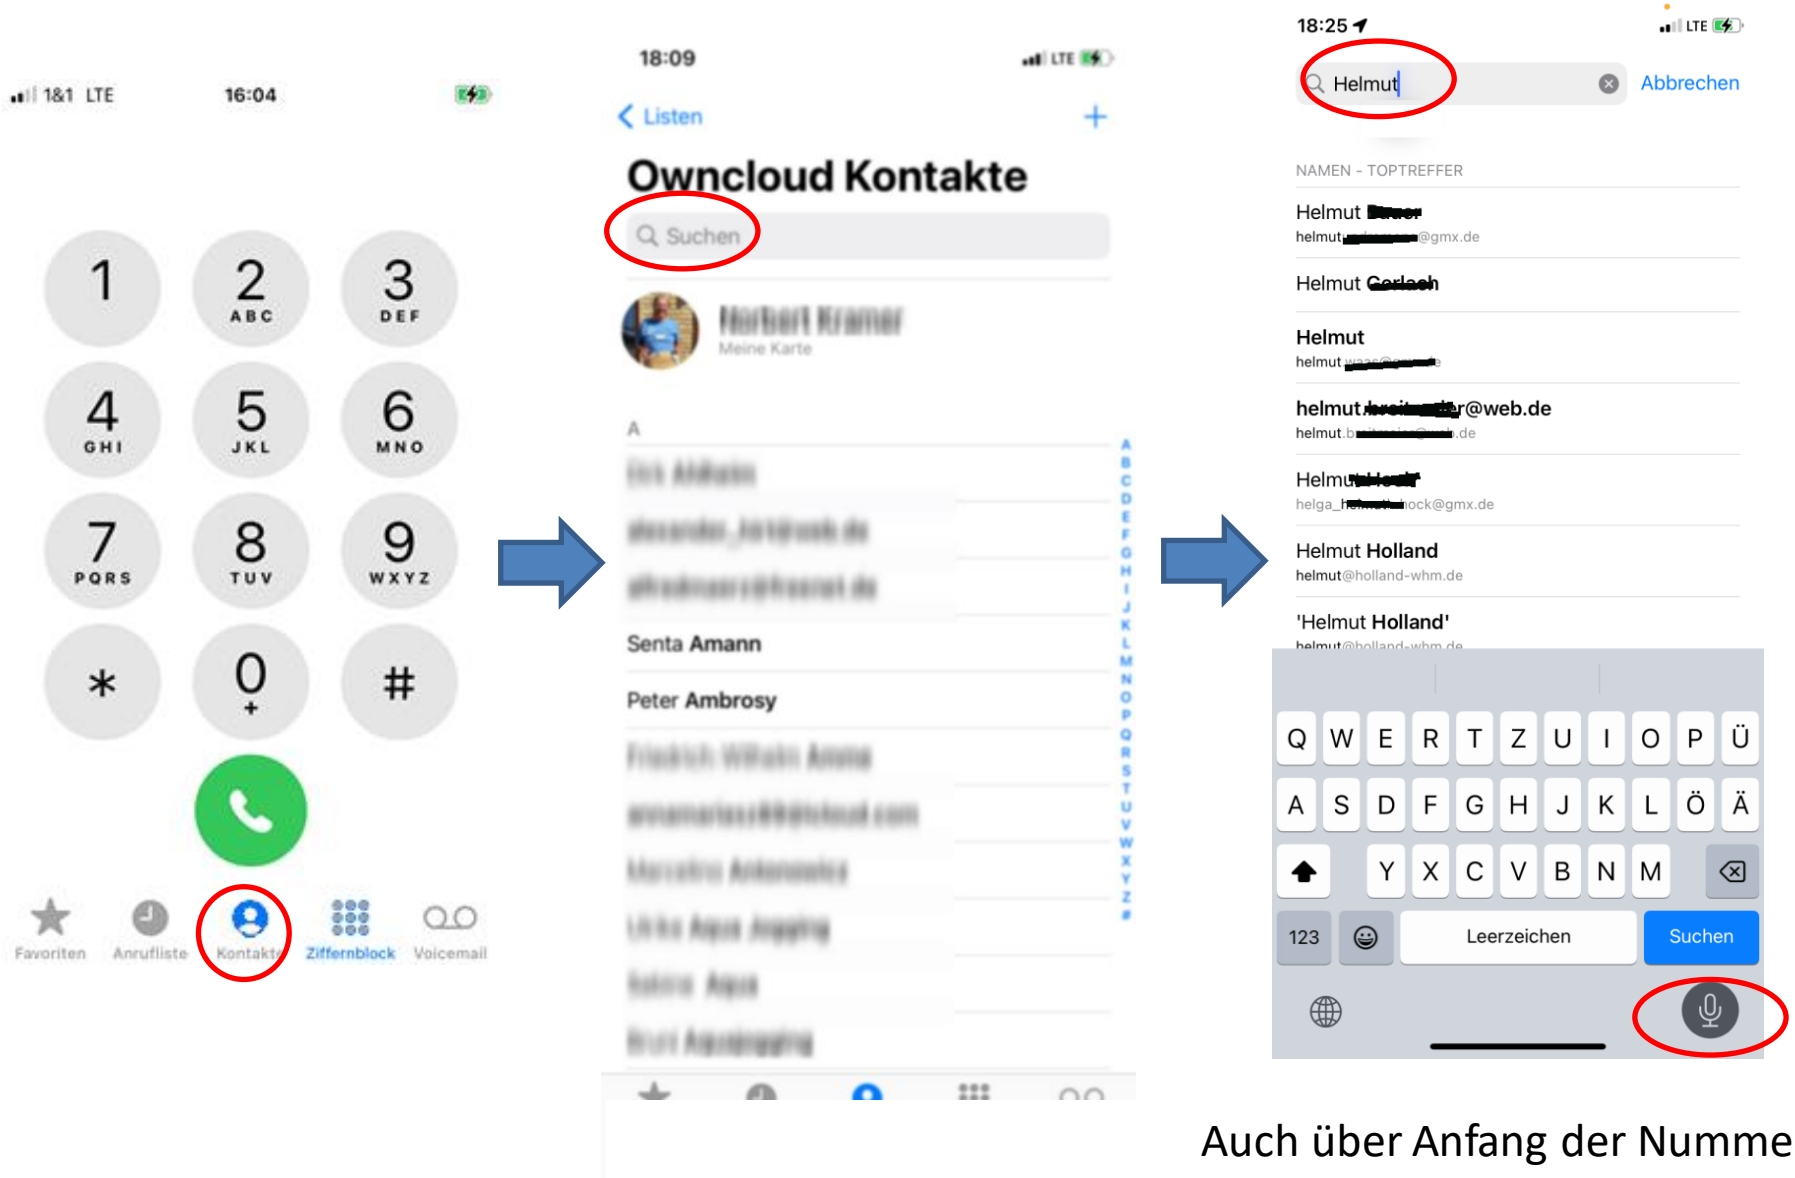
1&1 LTE 16:04

1
2 ABC
3 DEF
4 GHI
5 JKL
6 MNO
7 PQRS
8 TUV
9 WXYZ
*
0 +
#

Favoriten Anrufliste Kontakte Ziffernblock Voicemail

18:09 LTE

< Listen +

Owncloud Kontakte

Suchen

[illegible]
Meine Karte

A
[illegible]
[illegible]
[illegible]
Senta Amann
Peter Ambrosy
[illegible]
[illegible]
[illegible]
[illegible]
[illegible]
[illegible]

A B C D E F G H I J K L M N O P Q R S T U V W X Y Z #

18:25 LTE

Helmut

Abbrechen

NAMEN - TOPTREFFER

Helmut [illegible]
helmut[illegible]@gmx.de

Helmut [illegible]

Helmut
helmut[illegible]

helmut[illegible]r@web.de
helmut.b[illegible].de

Helmu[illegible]
helga_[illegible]ock@gmx.de

Helmut Holland
helmut@holland-whm.de

'Helmut Holland'
helmut@holland-whm.de

Q W E R T Z U I O P Ü
A S D F G H J K L Ö Ä
Y X C V B N M
123 Leerzeichen Suchen

Auch über Anfang der Numme